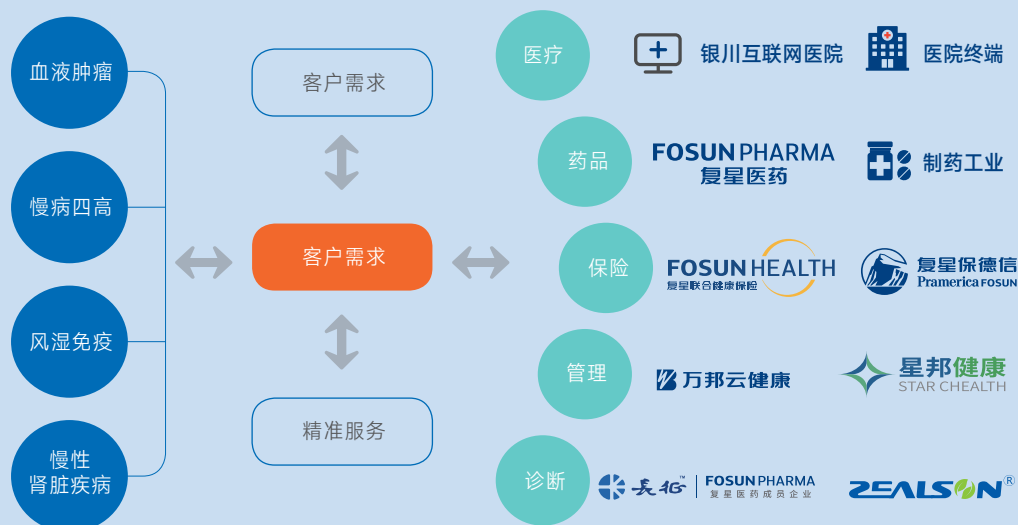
血液肿瘤

慢病四高

风湿免疫

慢性
肾脏疾病

客户需求

客户需求

精准服务

医疗

银川互联网医院

医院终端

药品

FOSUN PHARMA
复星医药

制药工业

保险

FOSUN HEALTH
复星联合健康保险

复星保德信
Pramerica FOSUN

管理

万邦云健康

星邦健康
STAR CHEALTH

诊断

长征™

FOSUN PHARMA
复星医药成员企业

ZEALSON®